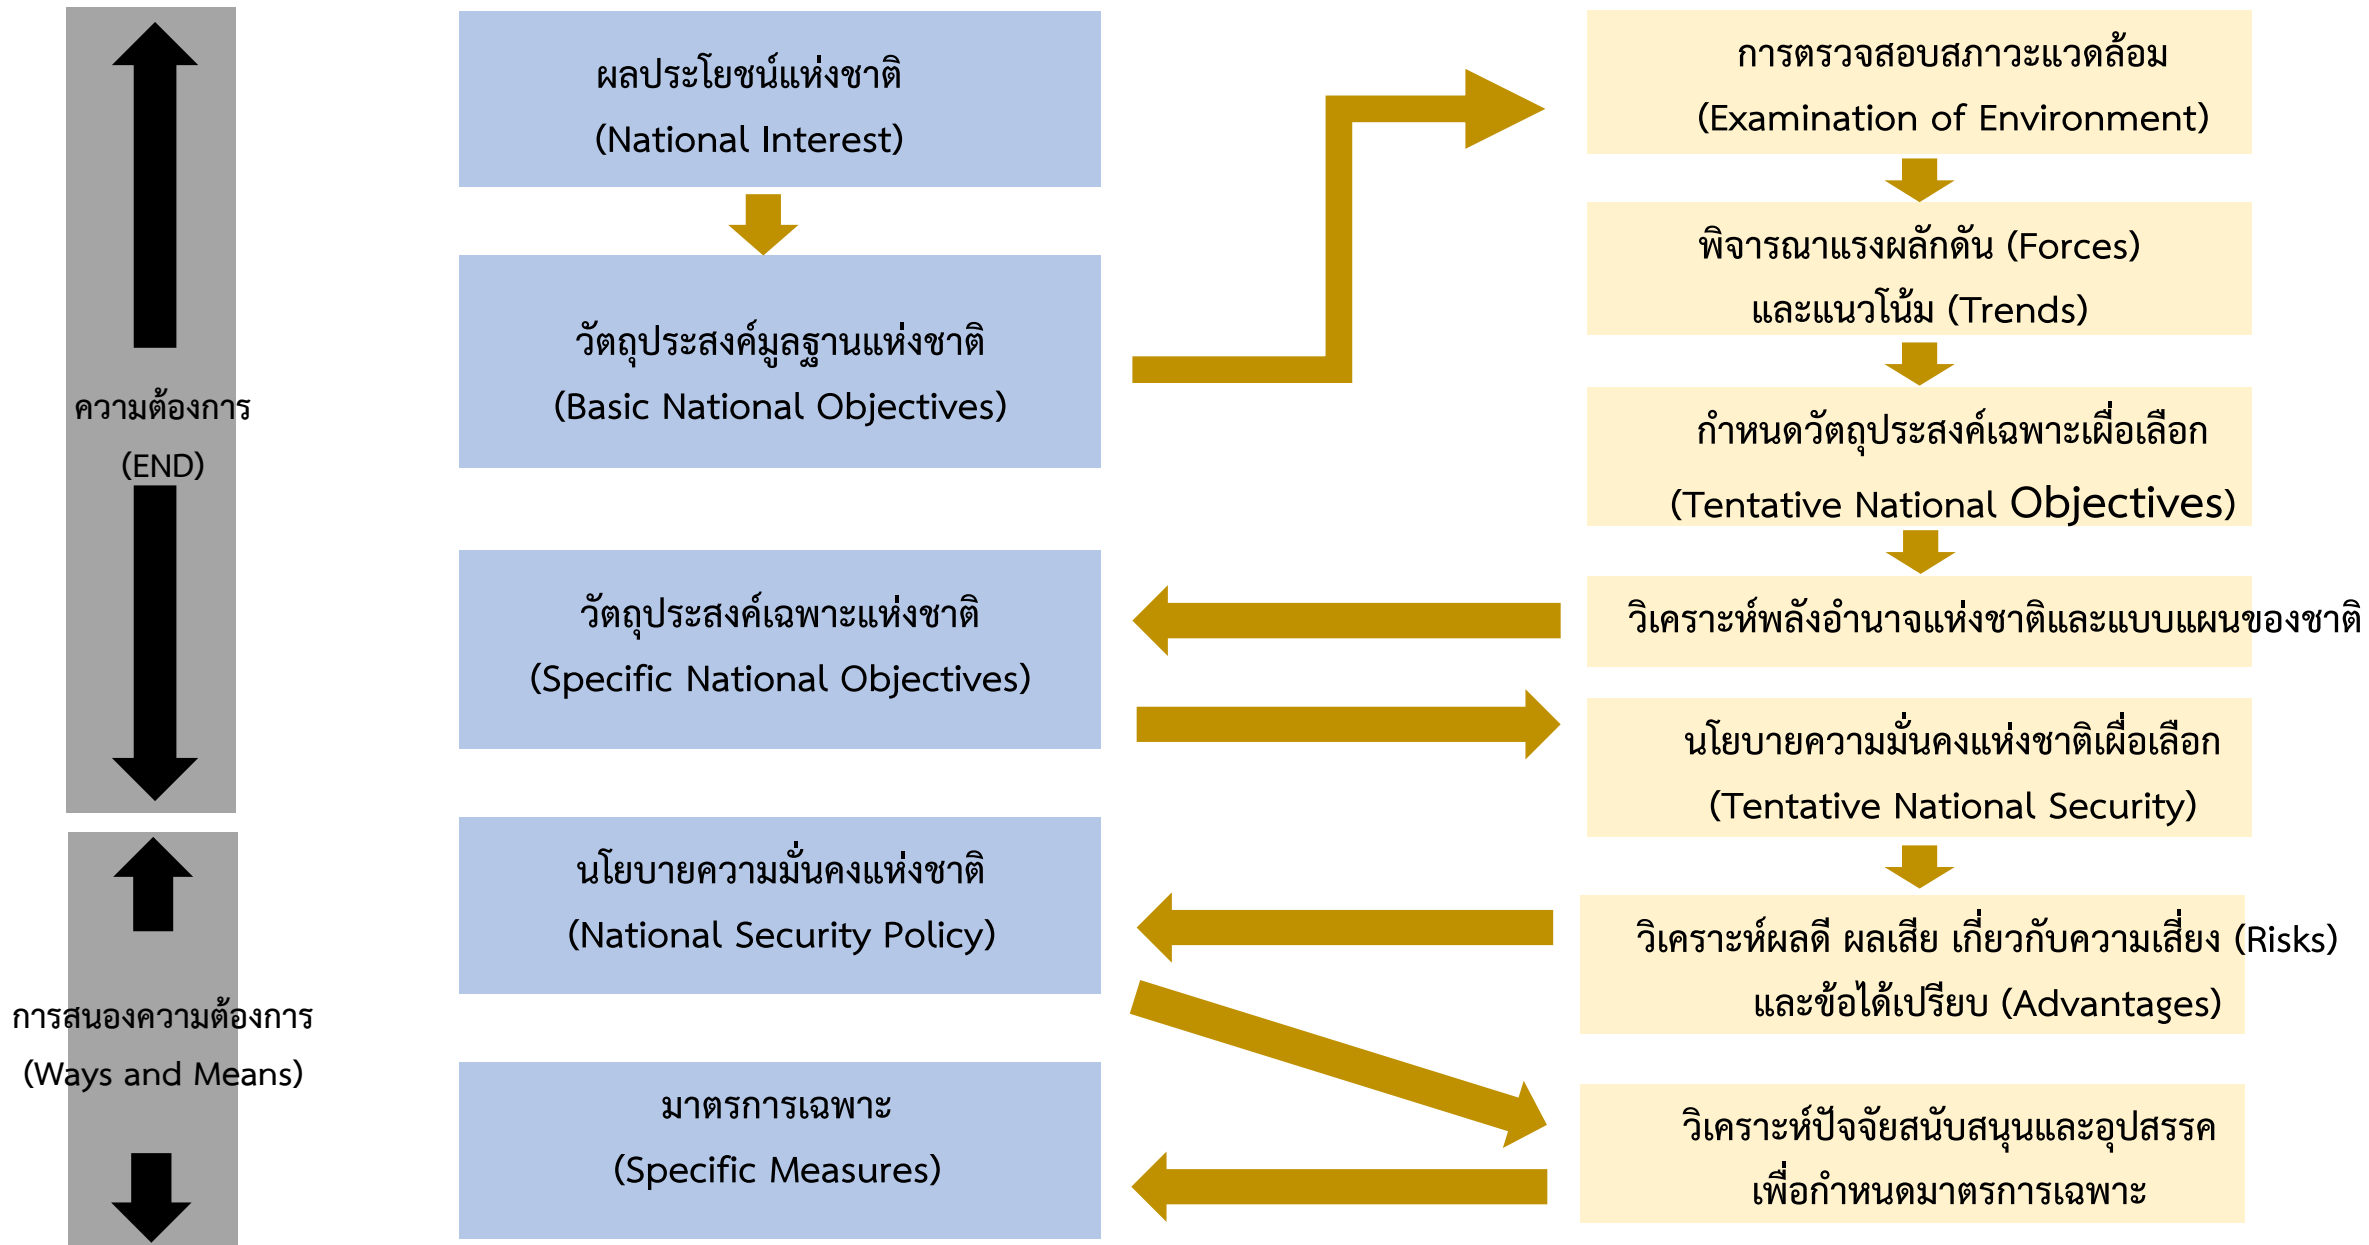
ความต้องการ
(END)

การสนองความต้องการ
(Ways and Means)

ผลประโยชน์แห่งชาติ
(National Interest)

วัตถุประสงค์มูลฐานแห่งชาติ
(Basic National Objectives)

วัตถุประสงค์เฉพาะแห่งชาติ
(Specific National Objectives)

นโยบายความมั่นคงแห่งชาติ
(National Security Policy)

มาตรการเฉพาะ
(Specific Measures)

การตรวจสอบสภาวะแวดล้อม
(Examination of Environment)

พิจารณาแรงผลักดัน (Forces)
และแนวโน้ม (Trends)

กำหนดวัตถุประสงค์เฉพาะเผื่อเลือก
(Tentative National Objectives)

วิเคราะห์พลังอำนาจแห่งชาติและแบบแผนของชาติ

นโยบายความมั่นคงแห่งชาติเผื่อเลือก
(Tentative National Security)

วิเคราะห์ผลดี ผลเสีย เกี่ยวกับความเสี่ยง (Risks)
และข้อได้เปรียบ (Advantages)

วิเคราะห์ปัจจัยสนับสนุนและอุปสรรค
เพื่อกำหนดมาตรการเฉพาะ